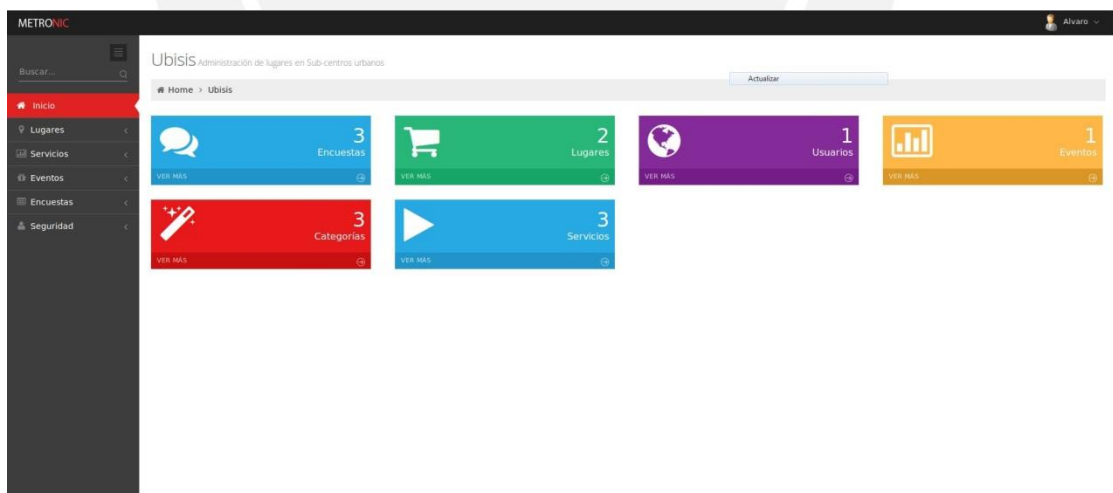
METRONIC

Alvaro

Buscar...

Inicio
Lugares
Servicios
Eventos
Encuestas
Seguridad

Ubisis Administración de lugares en Sub-centros urbanos

Actualizar

Home > Ubisis

3
Encuestas
VER MÁS

2
Lugares
VER MÁS

1
Usuarios
VER MÁS

1
Eventos
VER MÁS

3
Categorías
VER MÁS

3
Servicios
VER MÁS